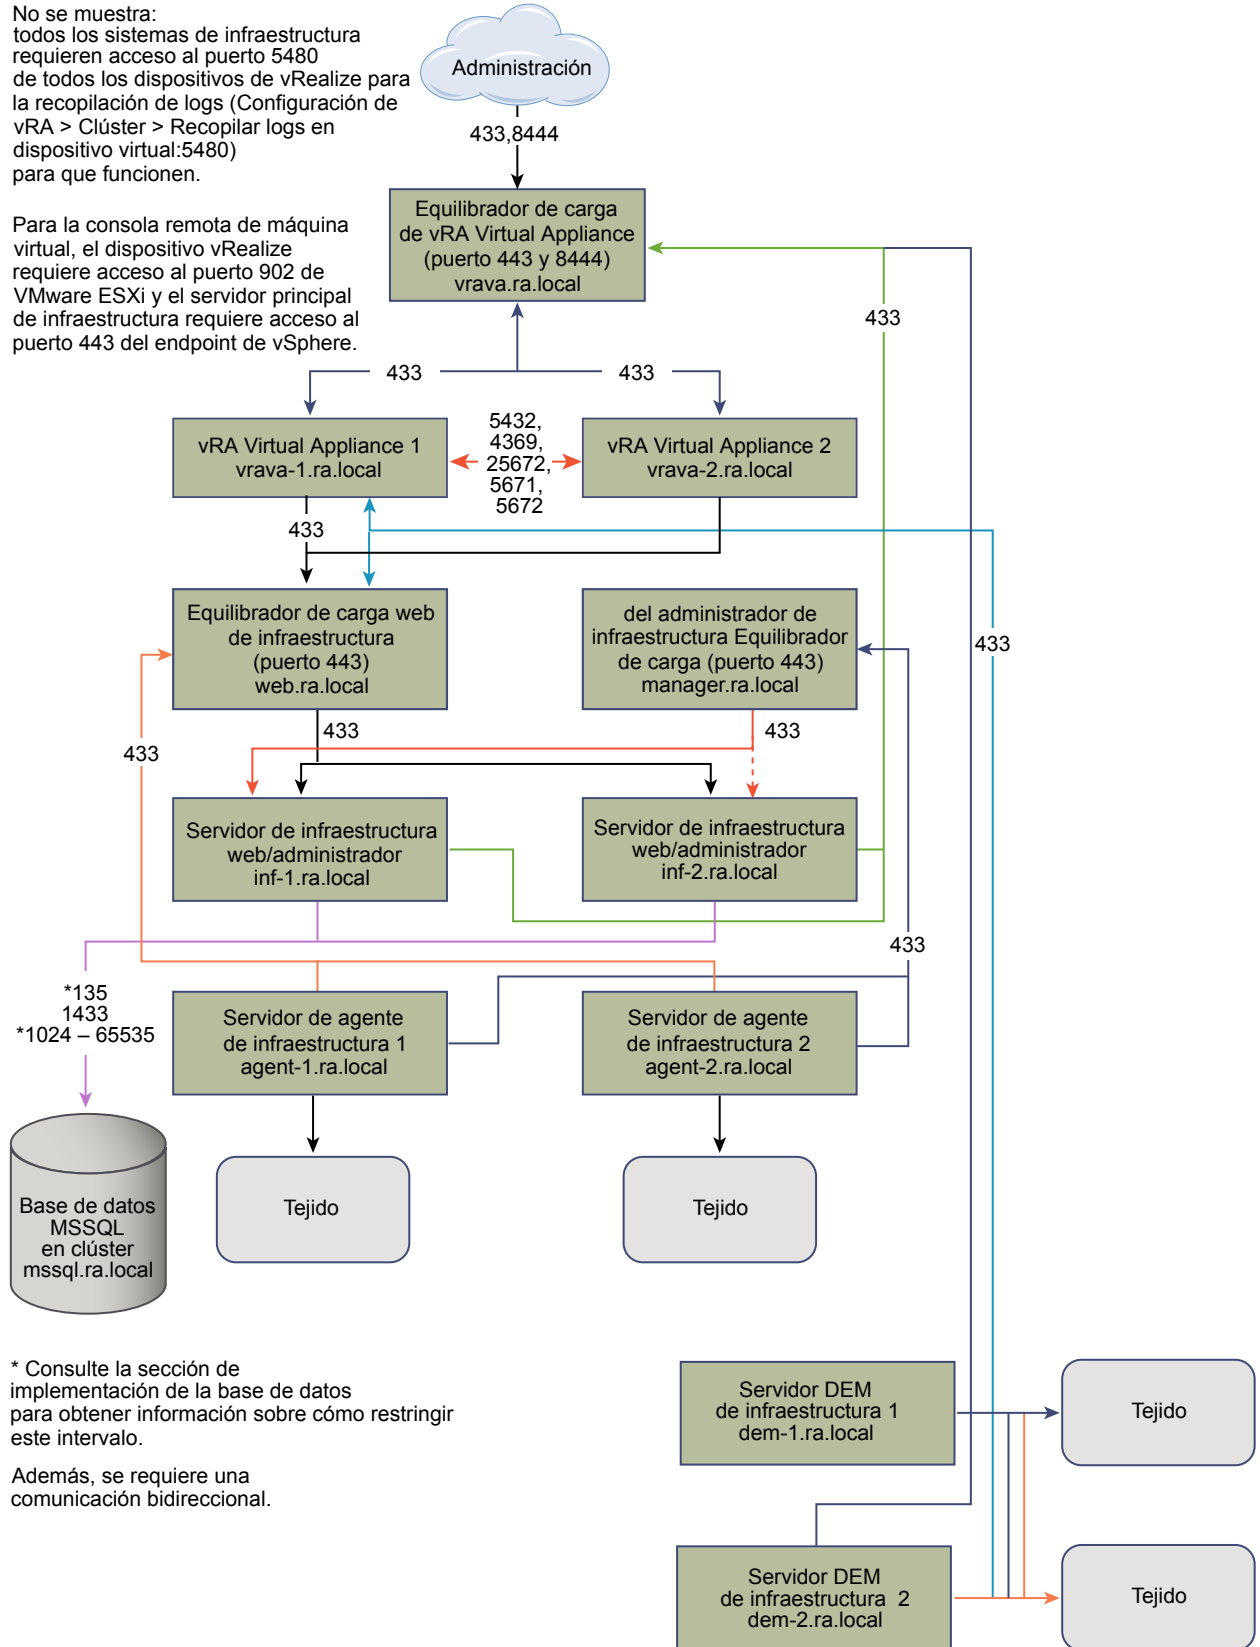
No se muestra:
todos los sistemas de infraestructura requieren acceso al puerto 5480 de todos los dispositivos de vRealize para la recopilación de logs (Configuración de vRA > Clúster > Recopilar logs en dispositivo virtual:5480) para que funcionen.

Para la consola remota de máquina virtual, el dispositivo vRealize requiere acceso al puerto 902 de VMware ESXi y el servidor principal de infraestructura requiere acceso al puerto 443 del endpoint de vSphere.

Administración

433,8444

Equilibrador de carga de vRA Virtual Appliance (puerto 443 y 8444) vrava.ra.local

433

433

433

vRA Virtual Appliance 1
vrava-1.ra.local

5432,
4369,
25672,
5671,
5672

vRA Virtual Appliance 2
vrava-2.ra.local

433

Equilibrador de carga web de infraestructura (puerto 443) web.ra.local

del administrador de infraestructura Equilibrador de carga (puerto 443) manager.ra.local

433

433

433

433

Servidor de infraestructura web/administrador inf-1.ra.local

Servidor de infraestructura web/administrador inf-2.ra.local

433

*135
1433
*1024 – 65535

Servidor de agente de infraestructura 1 agent-1.ra.local

Servidor de agente de infraestructura 2 agent-2.ra.local

Base de datos MSSQL en clúster mssql.ra.local

Tejido

Tejido

* Consulte la sección de implementación de la base de datos para obtener información sobre cómo restringir este intervalo.

Además, se requiere una comunicación bidireccional.

Servidor DEM de infraestructura 1 dem-1.ra.local

Tejido

Servidor DEM de infraestructura 2 dem-2.ra.local

Tejido